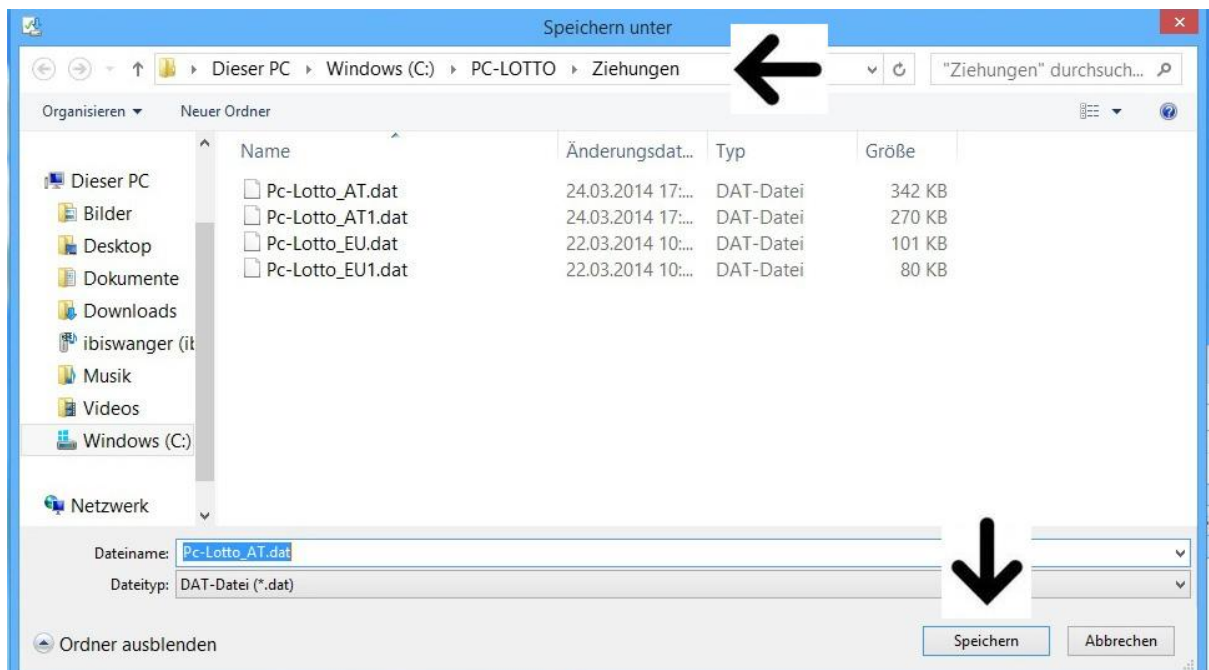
Speichern unter

Dieser PC ▸ Windows (C:) ▸ PC-LOTTO ▸ Ziehungen

"Ziehungen" durchsuch...

Organisieren ▾ Neuer Ordner

| Name | Änderungsdat... | Typ | Größe |
|---|---|---|---|
| Pc-Lotto_AT.dat | 24.03.2014 17:... | DAT-Datei | 342 KB |
| Pc-Lotto_AT1.dat | 24.03.2014 17:... | DAT-Datei | 270 KB |
| Pc-Lotto_EU.dat | 22.03.2014 10:... | DAT-Datei | 101 KB |
| Pc-Lotto_EU1.dat | 22.03.2014 10:... | DAT-Datei | 80 KB |

Dieser PC
Bilder
Desktop
Dokumente
Downloads
ibiswanger (il
Musik
Videos
Windows (C:)

Netzwerk

Dateiname: Pc-Lotto_AT.dat

Dateityp: DAT-Datei (*.dat)

Ordner ausblenden

Speichern

Abbrechen